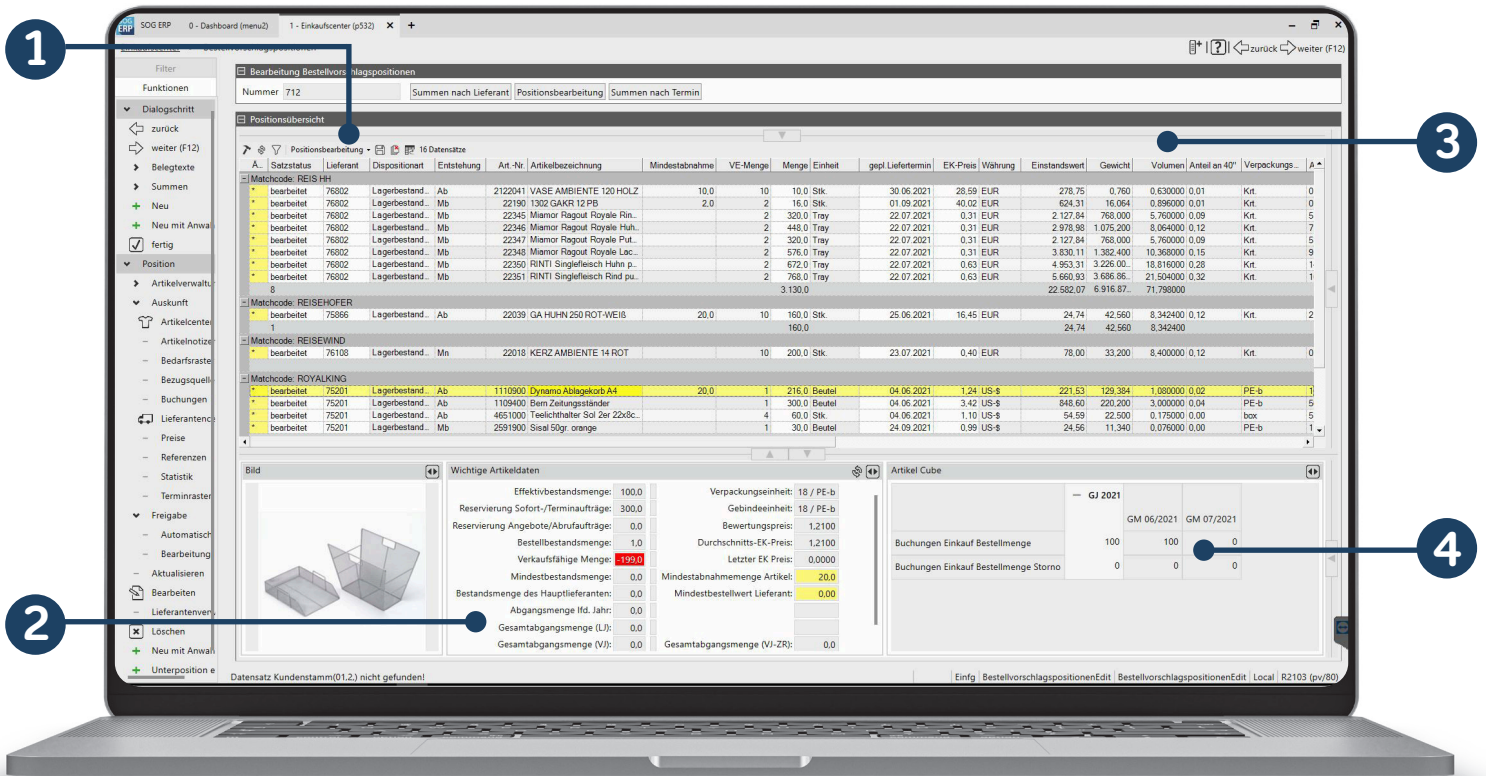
1

SOG ERP 0 - Dashboard (menu2) 1 - Einkaufscenter (p532) × +

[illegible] zurück weiter (F12)

Filter
Funktionen
Dialogschritt
zurück
weiter (F12)
Belegtexte
Summen
Neu
Neu mit Anwal
fertig
Position
Artikelverwaltu
Auskunft
Artikelcenter
Artikelnotiz
Bedarfsraste
Bezugsquell
Buchungen
Lieferantenc
Preise
Referenzen
Statistik
Terminraster
Freigabe
Automatisch
Bearbeitung
Aktualisieren
Bearbeiten
Lieferantenver
Löschen
Neu mit Anwa
Unterposition e

Bearbeitung Bestellvorschlagspositionen
Nummer 712
Summen nach Lieferant Positionsbearbeitung Summen nach Termin

Positionsübersicht
Positionsbearbeitung 16 Datensätze

3

| A.. | Satzstatus | Lieferant | Dispositionart | Entstehung | Art.-Nr. | Artikelbezeichnung | Mindestabnahme | VE-Menge | Menge | Einheit | gepl. Liefertermin | EK-Preis | Währung | Einstandswert | Gewicht | Volumen | Anteil an 40" | Verpackungs... | A |
|---|---|---|---|---|---|---|---|---|---|---|---|---|---|---|---|---|---|---|---|
| Matchcode: REIS HH | | | | | | | | | | | | | | | | | | | |
| * | bearbeitet | 76802 | Lagerbestand.. | Ab | 2122041 | VASE AMBIENTE 120 HOLZ | 10,0 | 10 | 10,0 | Stk. | 30.06.2021 | 28,59 | EUR | 278,75 | 0,760 | 0,630000 | 0,01 | Krt. | 0 |
| * | bearbeitet | 76802 | Lagerbestand.. | Mb | 22190 | 1302 GAKR 12 PB | 2,0 | 2 | 16,0 | Stk. | 01.09.2021 | 40,02 | EUR | 624,31 | 16,064 | 0,896000 | 0,01 | Krt. | 1 |
| * | bearbeitet | 76802 | Lagerbestand.. | Mb | 22345 | Miamor Ragout Royale Rin.. | | 2 | 320,0 | Tray | 22.07.2021 | 0,31 | EUR | 2.127,84 | 768,000 | 5,760000 | 0,09 | Krt. | 5 |
| * | bearbeitet | 76802 | Lagerbestand.. | Mb | 22346 | Miamor Ragout Royale Huh.. | | 2 | 448,0 | Tray | 22.07.2021 | 0,31 | EUR | 2.978,98 | 1.075,200 | 8,064000 | 0,12 | Krt. | 7 |
| * | bearbeitet | 76802 | Lagerbestand.. | Mb | 22347 | Miamor Ragout Royale Put.. | | 2 | 320,0 | Tray | 22.07.2021 | 0,31 | EUR | 2.127,84 | 768,000 | 5,760000 | 0,09 | Krt. | 5 |
| * | bearbeitet | 76802 | Lagerbestand.. | Mb | 22348 | Miamor Ragout Royale Lac.. | | 2 | 576,0 | Tray | 22.07.2021 | 0,31 | EUR | 3.830,11 | 1.382,400 | 10,368000 | 0,15 | Krt. | 9 |
| * | bearbeitet | 76802 | Lagerbestand.. | Mb | 22350 | RINTI Singlefleisch Huhn p.. | | 2 | 672,0 | Tray | 22.07.2021 | 0,63 | EUR | 4.953,31 | 3.226,00.. | 18,816000 | 0,28 | Krt. | 1 |
| * | bearbeitet | 76802 | Lagerbestand.. | Mb | 22351 | RINTI Singlefleisch Rind p.. | | 2 | 768,0 | Tray | 22.07.2021 | 0,63 | EUR | 5.660,93 | 3.686,86.. | 21,504000 | 0,32 | Krt. | 1 |
| | 8 | | | | | | | | 3.130,0 | | | | | 22.582,07 | 6.916,87.. | 71,798000 | | | |
| Matchcode: REISEHOFER | | | | | | | | | | | | | | | | | | | |
| * | bearbeitet | 75866 | Lagerbestand.. | Ab | 22039 | GA HUHN 250 ROT-WEIß | 20,0 | 10 | 160,0 | Stk. | 25.06.2021 | 16,45 | EUR | 24,74 | 42,560 | 8,342400 | 0,12 | Krt. | 2 |
| | 1 | | | | | | | | 160,0 | | | | | 24,74 | 42,560 | 8,342400 | | | |
| Matchcode: REISEWIND | | | | | | | | | | | | | | | | | | | |
| * | bearbeitet | 76108 | Lagerbestand.. | Mn | 22018 | KERZ AMBIENTE 14 ROT | | 10 | 200,0 | Stk. | 23.07.2021 | 0,40 | EUR | 78,00 | 33,200 | 8,400000 | 0,12 | Krt. | 0 |
| Matchcode: ROYALKING | | | | | | | | | | | | | | | | | | | |
| * | bearbeitet | 75201 | Lagerbestand.. | Ab | 1110900 | Dynamo Ablagekorb A4 | 20,0 | 1 | 216,0 | Beutel | 04.06.2021 | 1,24 | US-$ | 221,53 | 129,384 | 1,080000 | 0,02 | PE-b | 1 |
| * | bearbeitet | 75201 | Lagerbestand.. | Ab | 1109400 | Bern Zeitungsständer | | 1 | 300,0 | Beutel | 04.06.2021 | 3,42 | US-$ | 848,60 | 220,200 | 3,000000 | 0,04 | PE-b | 5 |
| * | bearbeitet | 75201 | Lagerbestand.. | Ab | 4651000 | Teelichthalter Sol 2er 22x8c.. | | 4 | 60,0 | Stk. | 04.06.2021 | 1,10 | US-$ | 54,59 | 22,500 | 0,175000 | 0,00 | box | 5 |
| * | bearbeitet | 75201 | Lagerbestand.. | Ab | 2591900 | Sisal 50gr. orange | | 1 | 30,0 | Beutel | 24.09.2021 | 0,99 | US-$ | 24,56 | 11,340 | 0,076000 | 0,00 | PE-b | 1 |

Bild

Wichtige Artikeldaten
| | | | |
|---|---|---|---|
| Effektivbestandsmenge: | 100,0 | Verpackungseinheit: | 18 / PE-b |
| Reservierung Sofort-/Terminaufträge: | 300,0 | Gebindeeinheit: | 18 / PE-b |
| Reservierung Angebote/Abrufaufträge: | 0,0 | Bewertungspreis: | 1,2100 |
| Bestellbestandsmenge: | 1,0 | Durchschnitts-EK-Preis: | 1,2100 |
| Verkaufsfähige Menge: | -199,0 | Letzter EK Preis: | 0,0000 |
| Mindestbestandsmenge: | 0,0 | Mindestabnahmemenge Artikel: | 20,0 |
| Bestandsmenge des Hauptlieferanten: | 0,0 | Mindestbestellwert Lieferant: | 0,00 |
| Abgangsmenge lfd. Jahr: | 0,0 | | |
| Gesamtabgangsmenge (LJ): | 0,0 | | |
| Gesamtabgangsmenge (VJ): | 0,0 | Gesamtabgangsmenge (VJ-ZR): | 0,0 |

Artikel Cube
| | GJ 2021 | GM 06/2021 | GM 07/2021 |
|---|---|---|---|
| Buchungen Einkauf Bestellmenge | 100 | 100 | 0 |
| Buchungen Einkauf Bestellmenge Storno | 0 | 0 | 0 |

2

4

Datensatz Kundenstamm(01,2,) nicht gefunden!
Einfg BestellvorschlagspositionenEdit BestellvorschlagspositionenEdit Local R2103 (pv/80)